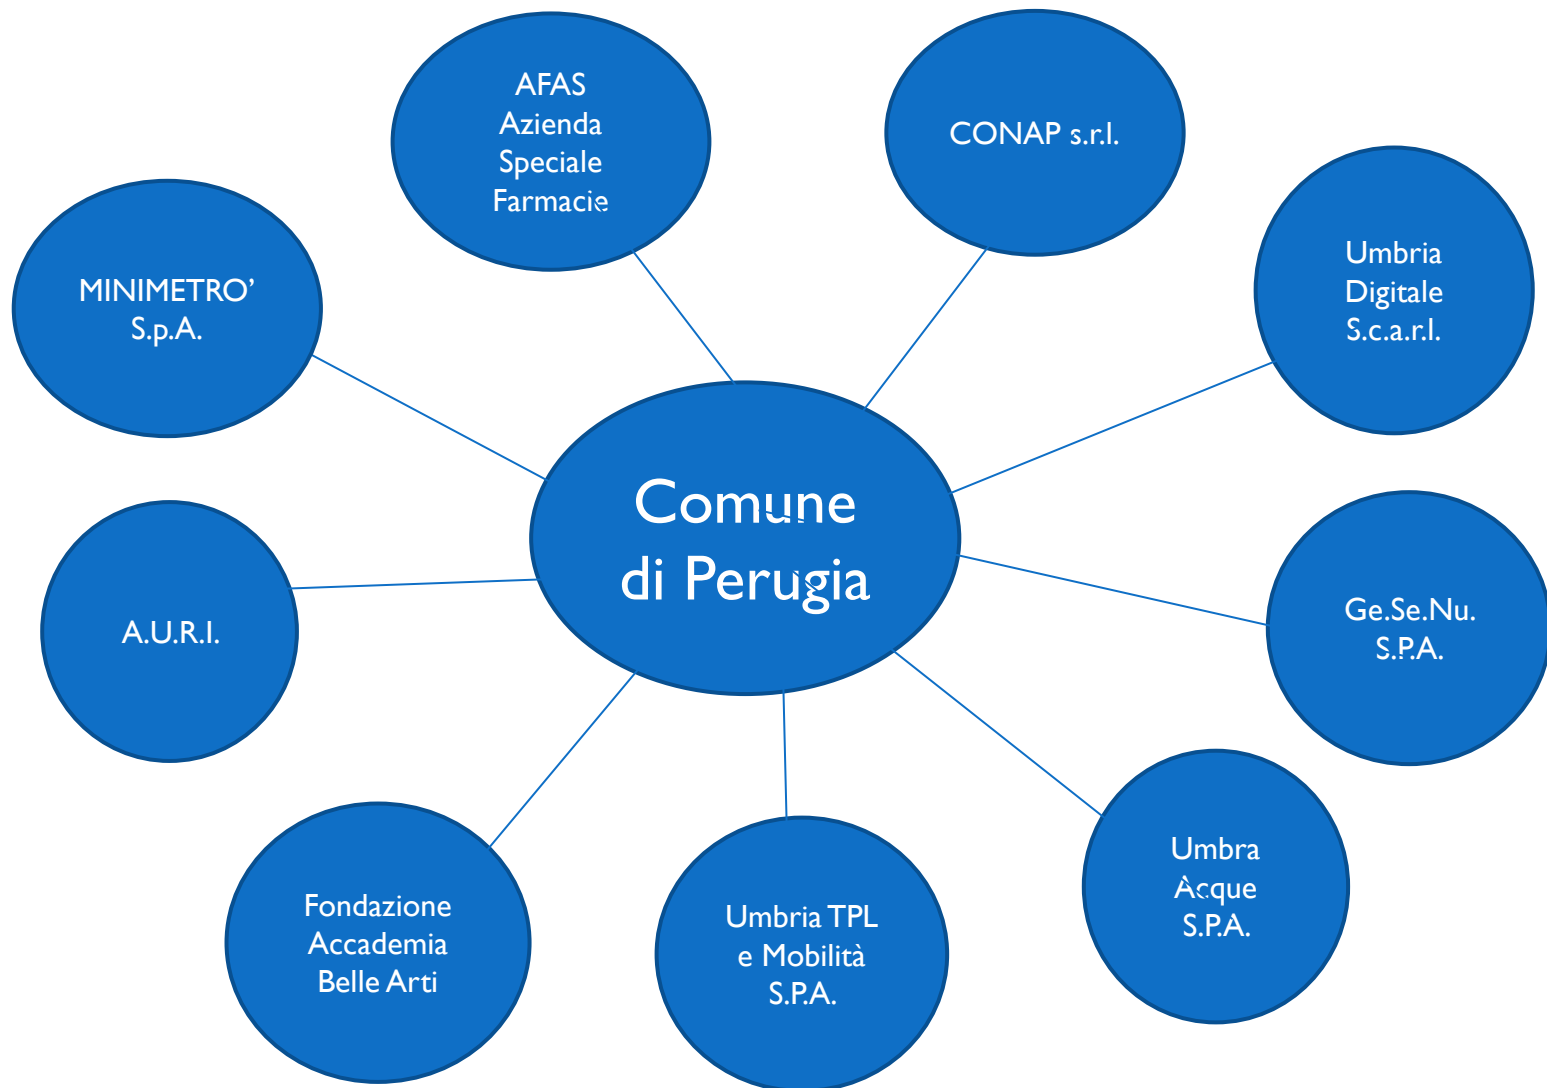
AFAS
Azienda
Speciale
Farmacie

CONAP s.r.l.

MINIMETRO'
S.p.A.

Umbria
Digitale
S.c.a.r.l.

Comune
di Perugia

A.U.R.I.

Ge.Se.Nu.
S.P.A.

Umbra
Acque
S.P.A.

Fondazione
Accademia
Belle Arti

Umbria TPL
e Mobilità
S.P.A.